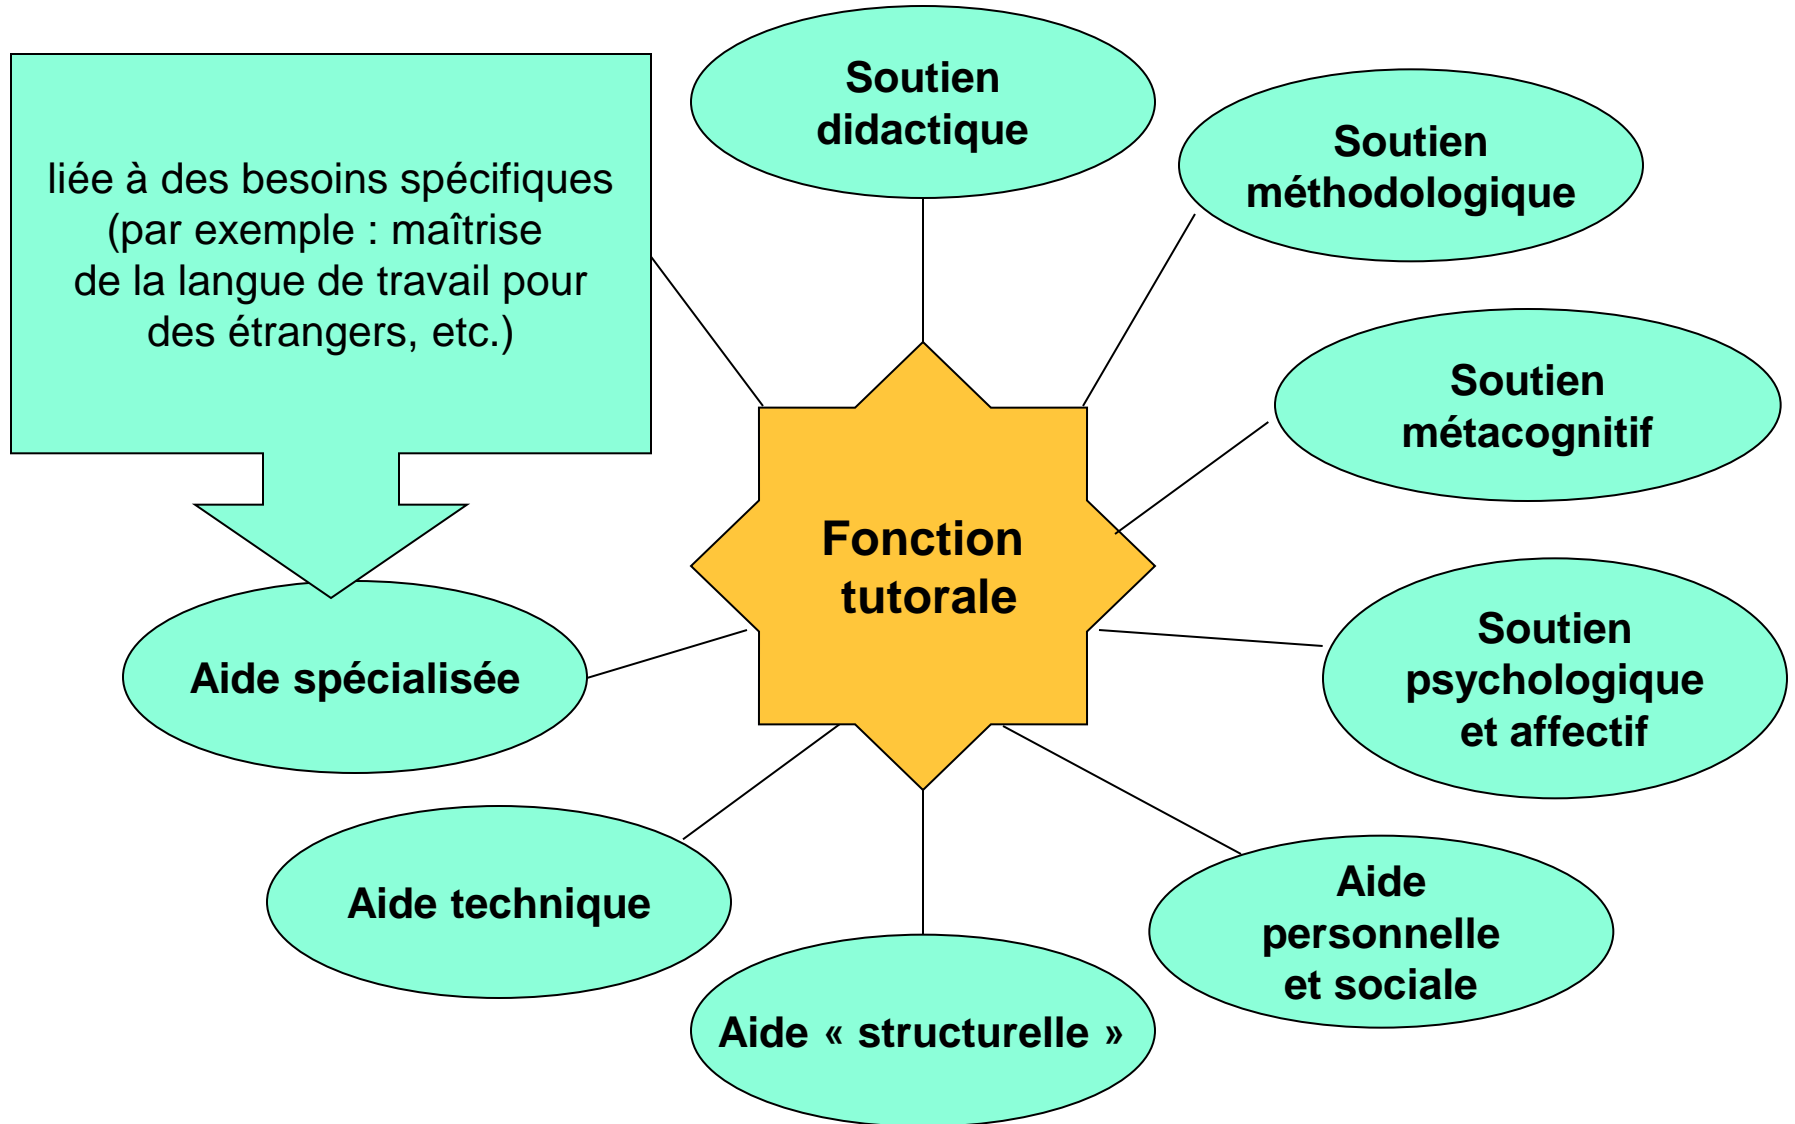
liée à des besoins spécifiques (par exemple : maîtrise de la langue de travail pour des étrangers, etc.)

Soutien didactique

Soutien méthodologique

Soutien métacognitif

Fonction tutorale

Aide spécialisée

Soutien psychologique et affectif

Aide technique

Aide personnelle et sociale

Aide « structurelle »